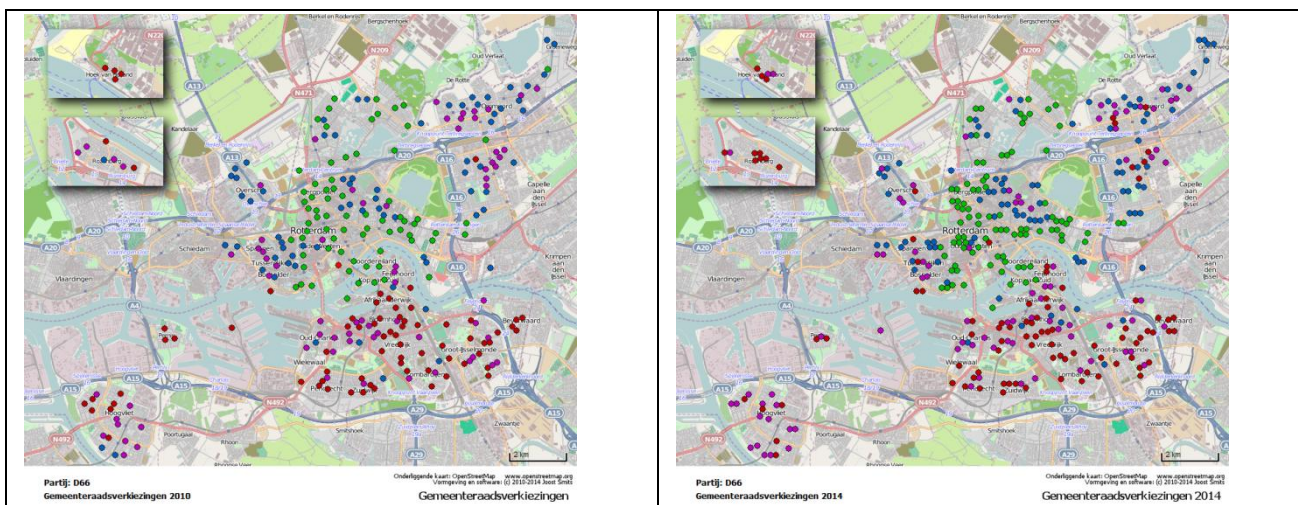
Barkel en Rodenrijs Bergschenhoek
N209
Oud Verlaat
N471
De Rotte
A13
A20
A16
Kandelaar
Rotterdam
Overschie
Capelle aan den IJssel
Schiedam
Noordereiland
Feijenoord
Krimpen aan den IJssel
Vlaardingen
A4
Afrikaanderwijk
Oud-IJsselmonde
Vreewijk
Groot-IJsselmonde
Lombardijen
Beverwaard
Waalhaven
A15
Hoogvliet
N492
Poortugaal
Rhoon
Smitshoek
A29
Zwaanshoek
Hoek van Holland
Rozenburg
2 km

Partij: D66
Gemeenteraadsverkiezingen 2010
Onderliggende kaart: OpenStreetMap www.openstreetmap.org
Verwerking en software: (c) 2010-2014 Joost Smits
Gemeenteraadsverkiezingen

Barkel en Rodenrijs Bergschenhoek
N209
Oud Verlaat
N471
De Rotte
A13
A20
A16
Kandelaar
Rotterdam
Overschie
Capelle aan den IJssel
Schiedam
Noordereiland
Feijenoord
Krimpen aan den IJssel
Vlaardingen
A4
Afrikaanderwijk
Vreewijk
Groot-IJsselmonde
Lombardijen
Beverwaard
Waalhaven
A15
Hoogvliet
N492
Poortugaal
Rhoon
Smitshoek
A29
Zwaanshoek
Hoek van Holland
2 km

Partij: D66
Gemeenteraadsverkiezingen 2014
Onderliggende kaart: OpenStreetMap www.openstreetmap.org
Verwerking en software: (c) 2010-2014 Joost Smits
Gemeenteraadsverkiezingen 2014